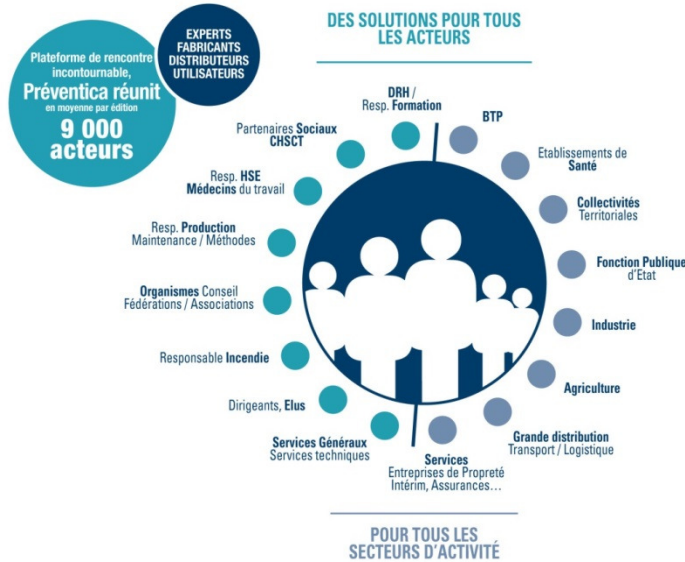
Plateforme de rencontre incontournable, Préventica réunit en moyenne par édition 9 000 acteurs

EXPERTS FABRICANTS DISTRIBUTEURS UTILISATEURS

DES SOLUTIONS POUR TOUS LES ACTEURS

DRH / Resp. Formation

Partenaires Sociaux CHSCT

Resp. HSE Médecins du travail

Resp. Production Maintenance / Méthodes

Organismes Conseil Fédérations / Associations

Responsable Incendie

Dirigeants, Elus

Services Généraux Services techniques

BTP

Etablissements de Santé

Collectivités Territoriales

Fonction Publique d'Etat

Industrie

Agriculture

Grande distribution Transport / Logistique

Services Entreprises de Propreté Intérim, Assurances…

POUR TOUS LES SECTEURS D'ACTIVITÉ